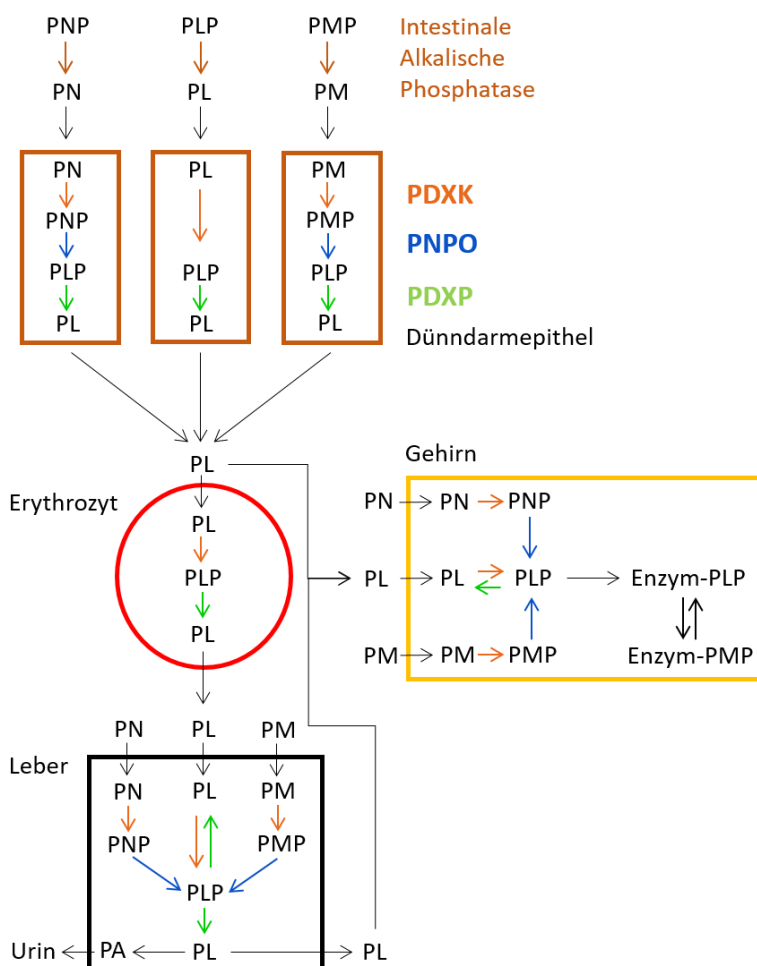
PNP PLP PMP

Intestinale Alkalische Phosphatase

PN PL PM

PN
PNP
PLP
PL

PL
PLP
PL

PM
PMP
PLP
PL

PDXK
PNPO
PDXP
Dünndarmepithel

PL

Erythrozyt

PL
PLP
PL

Gehirn

PN PN PNP
PL PL PLP Enzym-PLP
PM PM PMP Enzym-PMP

Leber

PN PL PM
PN PL PM
PNP PMP
PLP
Urin PA PL PL